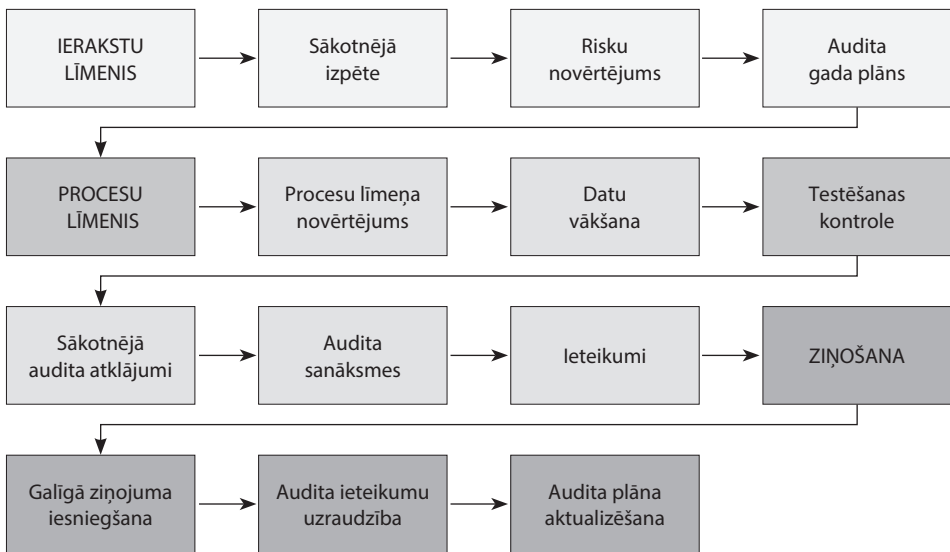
IERAKSTU LĪMENIS

Sākotnējā izpēte

Risku novērtējums

Audita gada plāns

PROCESU LĪMENIS

Procesu līmeņa novērtējums

Datu vākšana

Testēšanas kontrole

Sākotnējā audita atklājumi

Audita sanāksmes

Ieteikumi

ZIŅOŠANA

Galīgā ziņojuma iesniegšana

Audita ieteikumu uzraudzība

Audita plāna aktualizēšana